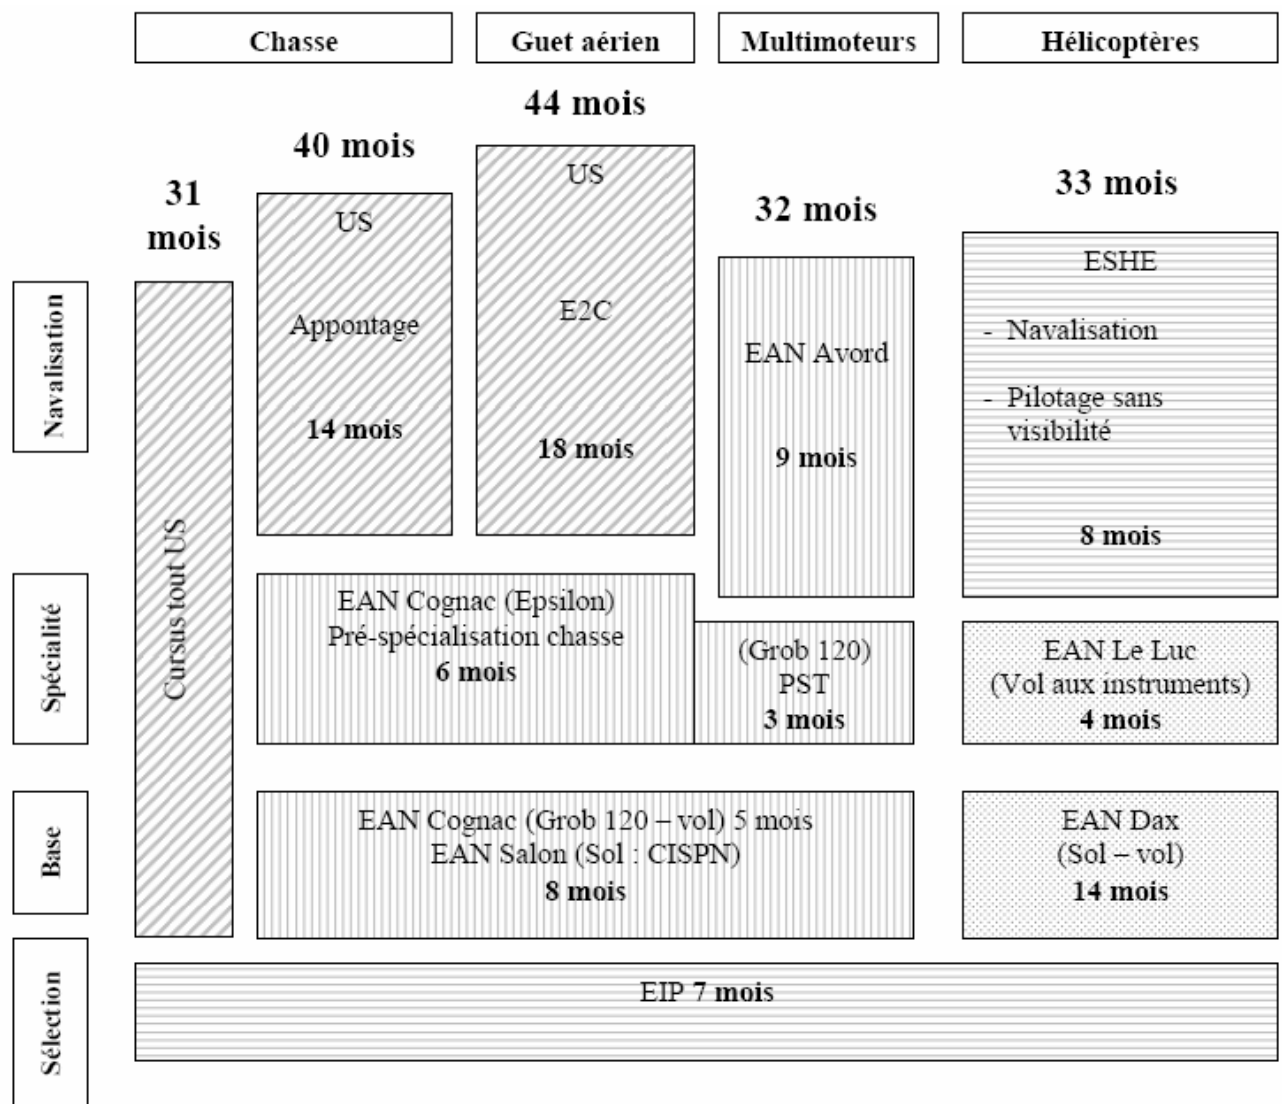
Chasse

Guet aérien

Multimoteurs

Hélicoptères

31 mois

40 mois

44 mois

32 mois

33 mois

Navalisation

Spécialité

Base

Sélection

Cursus tout US

US

Appontage

14 mois

US

E2C

18 mois

EAN Avord

9 mois

ESHE

- Navalisation

- Pilotage sans visibilité

8 mois

EAN Cognac (Epsilon)
Pré-spécialisation chasse
6 mois

(Grob 120)
PST
3 mois

EAN Le Luc
(Vol aux instruments)
4 mois

EAN Cognac (Grob 120 – vol) 5 mois
EAN Salon (Sol : CISPN)
8 mois

EAN Dax
(Sol – vol)
14 mois

EIP 7 mois